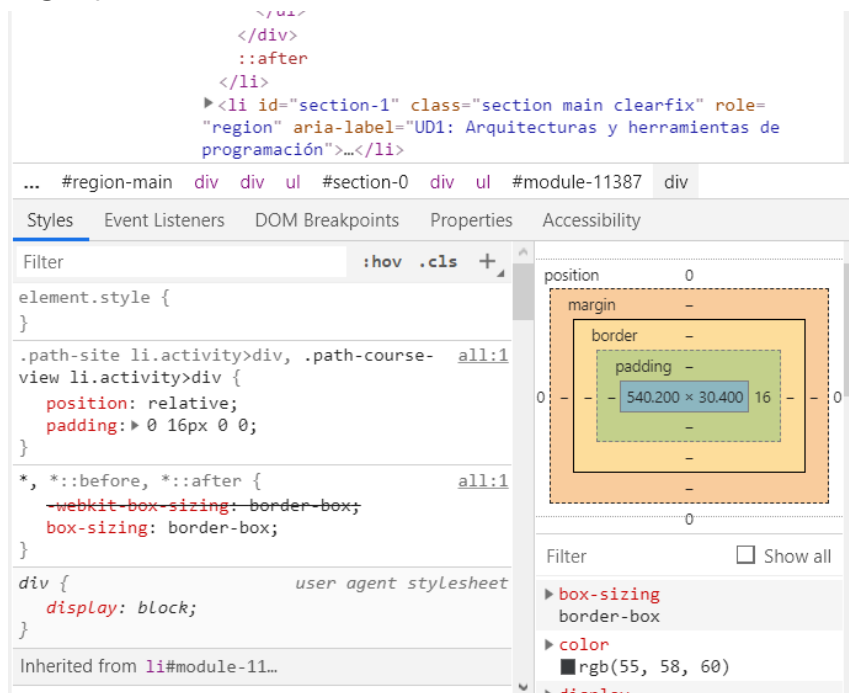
</ul>
</div>
::after
</li>
▶<li id="section-1" class="section main clearfix" role="region" aria-label="UD1: Arquitecturas y herramientas de programación">…</li>

... #region-main div div ul #section-0 div ul #module-11387 div

Styles Event Listeners DOM Breakpoints Properties Accessibility

Filter :hov .cls +

element.style {
}

.path-site li.activity>div, .path-course-view li.activity>div { all:1
position: relative;
padding: ▶ 0 16px 0 0;
}

*, *::before, *::after { all:1
-webkit-box-sizing: border-box;
box-sizing: border-box;
}

div { user agent stylesheet
display: block;
}

Inherited from li#module-11…

position 0
margin –
border –
padding –
0 – – – 540.200 × 30.400 16 – – 0
–
–
–
0

Filter Show all

▶ box-sizing
border-box
▶ color
rgb(55, 58, 60)
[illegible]